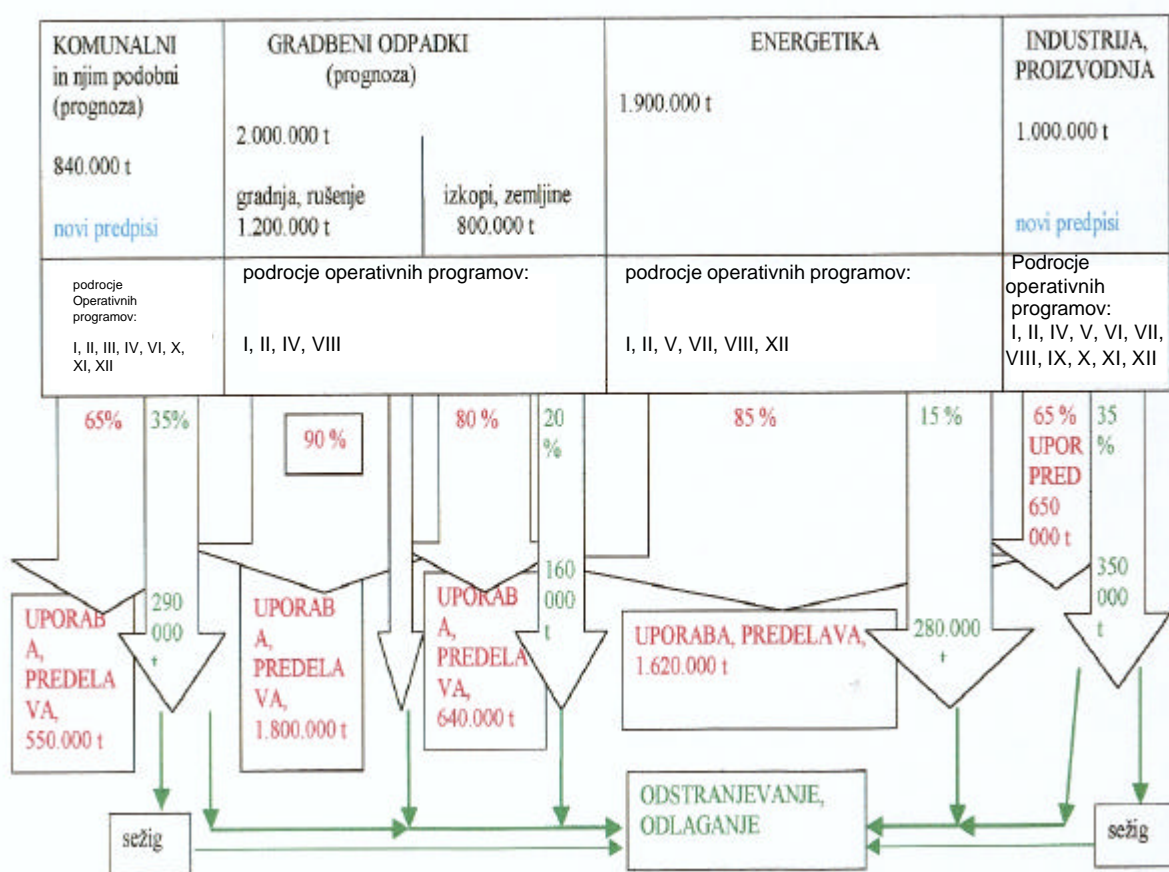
| KOMUNALNI in njim podobni (prognoza) 840.000 t novi predpisi | GRADBENI ODPADKI (prognoza) 2.000.000 t gradnja, rušenje 1.200.000 t izkopi, zemljine 800.000 t | ENERGETIKA 1.900.000 t | INDUSTRIJA, PROIZVODNJA 1.000.000 t novi predpisi |
|---|---|---|---|
| podrocje Operativnih programov: I, II, III, IV, VI, X, XI, XII | podrocje operativnih programov: I, II, IV, VIII | podrocje operativnih programov: I, II, V, VII, VIII, XII | Podrocje operativnih programov: I, II, IV, V, VI, VII, VIII, IX, X, XI, XII |

65%
35%
90 %
80 %
20 %
85 %
15 %
65 % UPOR PRED 650 000 t
35 %

UPORABA, PREDELAVA, 550.000 t
290 000 t
UPORABA, PREDELAVA, 1.800.000 t
UPORABA, PREDELAVA, 640.000 t
160 000 t
UPORABA, PREDELAVA, 1.620.000 t
280.000 t
350 000 t

sežig
ODSTRANJEVANJE, ODLAGANJE
sežig